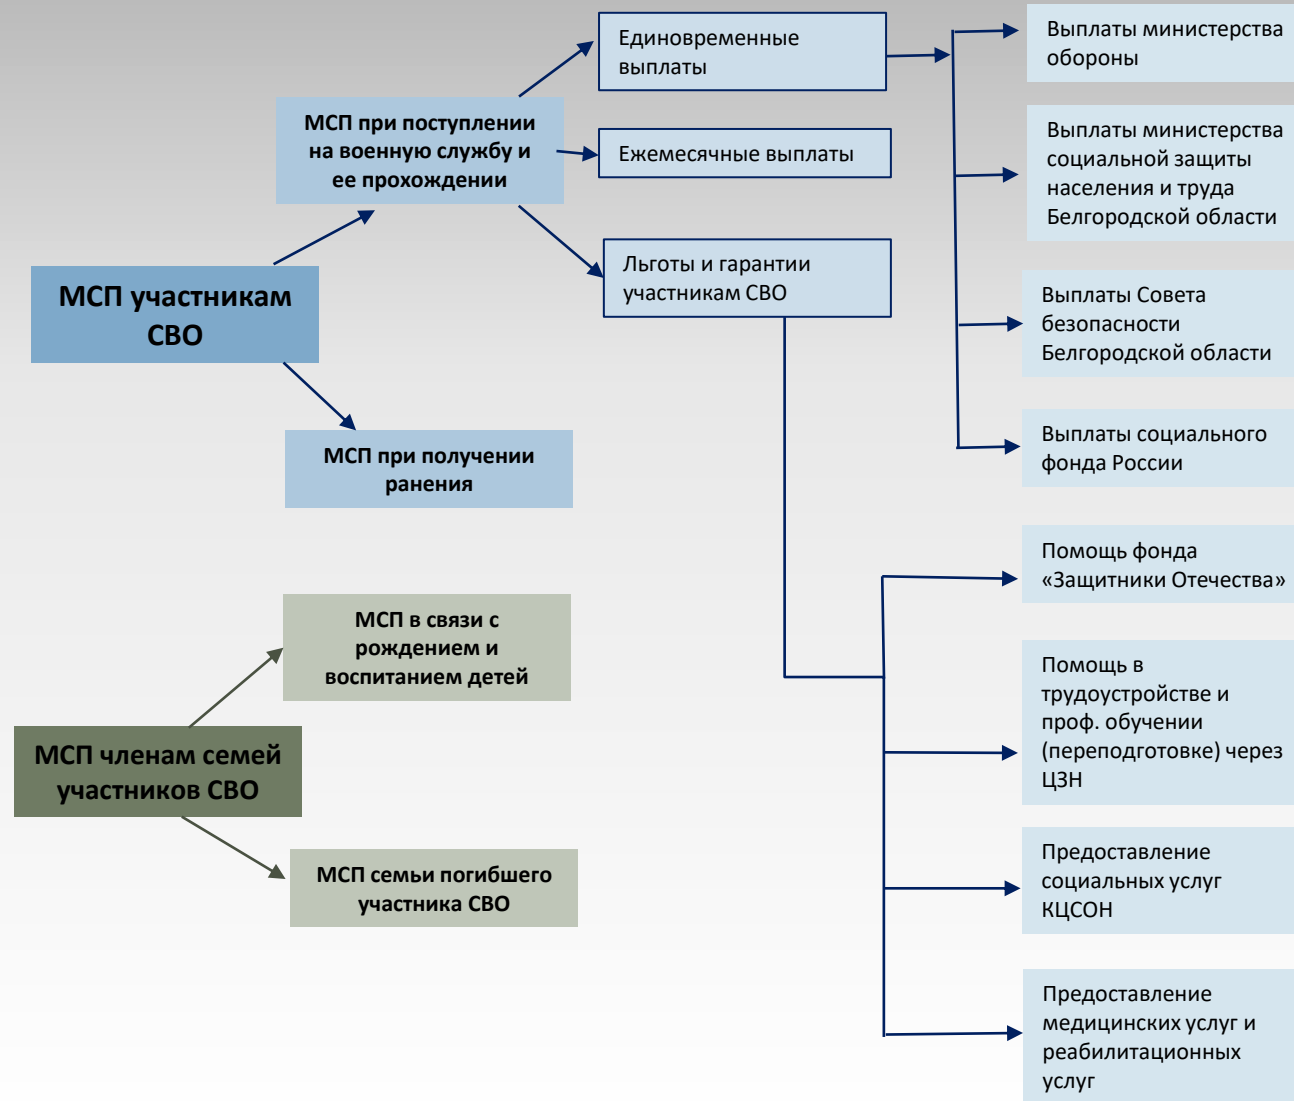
МСП участникам СВО

МСП при поступлении на военную службу и ее прохождении

Единовременные выплаты

Ежемесячные выплаты

Льготы и гарантии участникам СВО

Выплаты министерства обороны

Выплаты министерства социальной защиты населения и труда Белгородской области

Выплаты Совета безопасности Белгородской области

Выплаты социального фонда России

МСП при получении ранения

Помощь фонда «Защитники Отечества»

Помощь в трудоустройстве и проф. обучении (переподготовке) через ЦЗН

Предоставление социальных услуг КЦСОН

Предоставление медицинских услуг и реабилитационных услуг

МСП членам семей участников СВО

МСП в связи с рождением и воспитанием детей

МСП семьи погибшего участника СВО